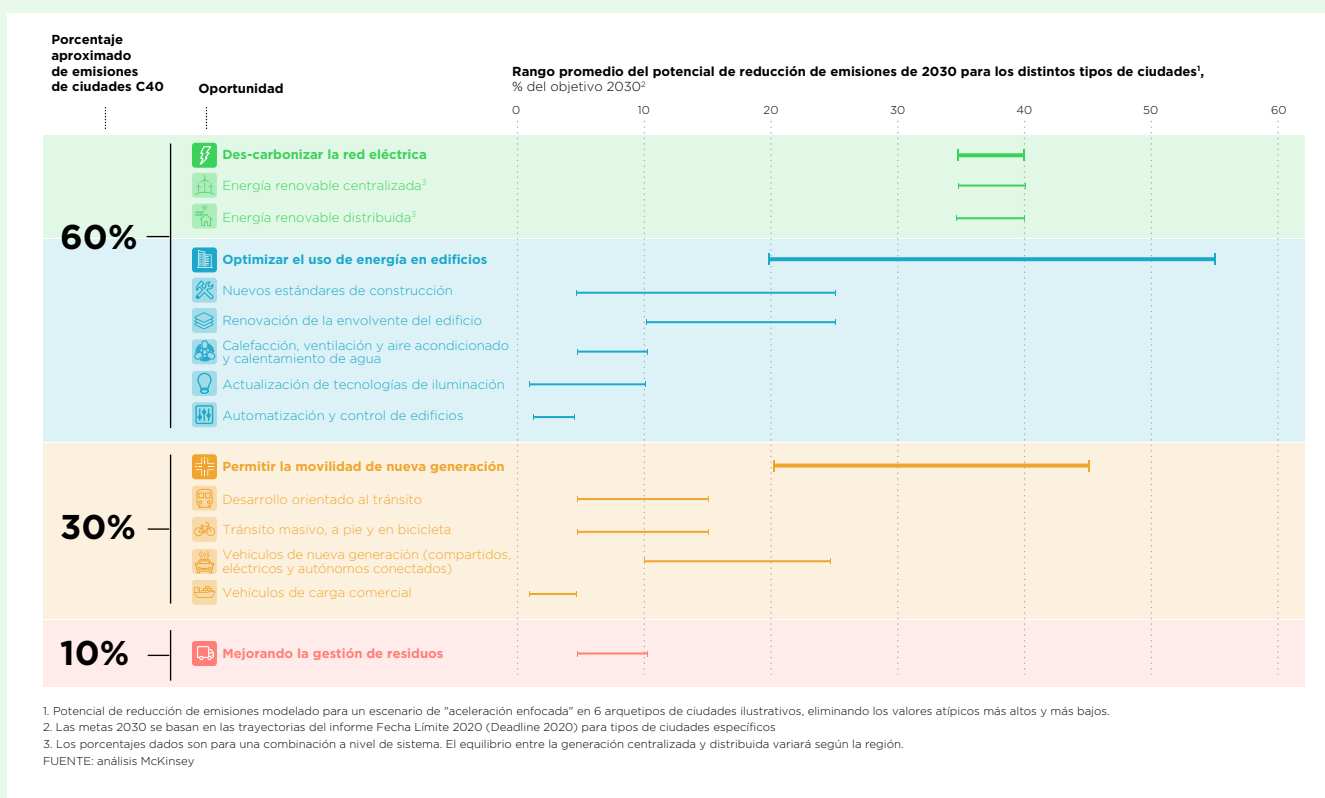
Porcentaje aproximado de emisiones de ciudades C40

Oportunidad

Rango promedio del potencial de reducción de emisiones de 2030 para los distintos tipos de ciudades$^1$,
% del objetivo 2030$^2$

0 10 20 30 40 50 60

60%

Des-carbonizar la red eléctrica
Energía renovable centralizada$^3$
Energía renovable distribuida$^3$

Optimizar el uso de energía en edificios
Nuevos estándares de construcción
Renovación de la envolvente del edificio
Calefacción, ventilación y aire acondicionado y calentamiento de agua
Actualización de tecnologías de iluminación
Automatización y control de edificios

30%

Permitir la movilidad de nueva generación
Desarrollo orientado al tránsito
Tránsito masivo, a pie y en bicicleta
Vehículos de nueva generación (compartidos, eléctricos y autónomos conectados)
Vehículos de carga comercial

10%

Mejorando la gestión de residuos

1. Potencial de reducción de emisiones modelado para un escenario de "aceleración enfocada" en 6 arquetipos de ciudades ilustrativos, eliminando los valores atípicos más altos y más bajos.
2. Las metas 2030 se basan en las trayectorias del informe Fecha Límite 2020 (Deadline 2020) para tipos de ciudades específicos
3. Los porcentajes dados son para una combinación a nivel de sistema. El equilibrio entre la generación centralizada y distribuida variará según la región.
FUENTE: análisis McKinsey